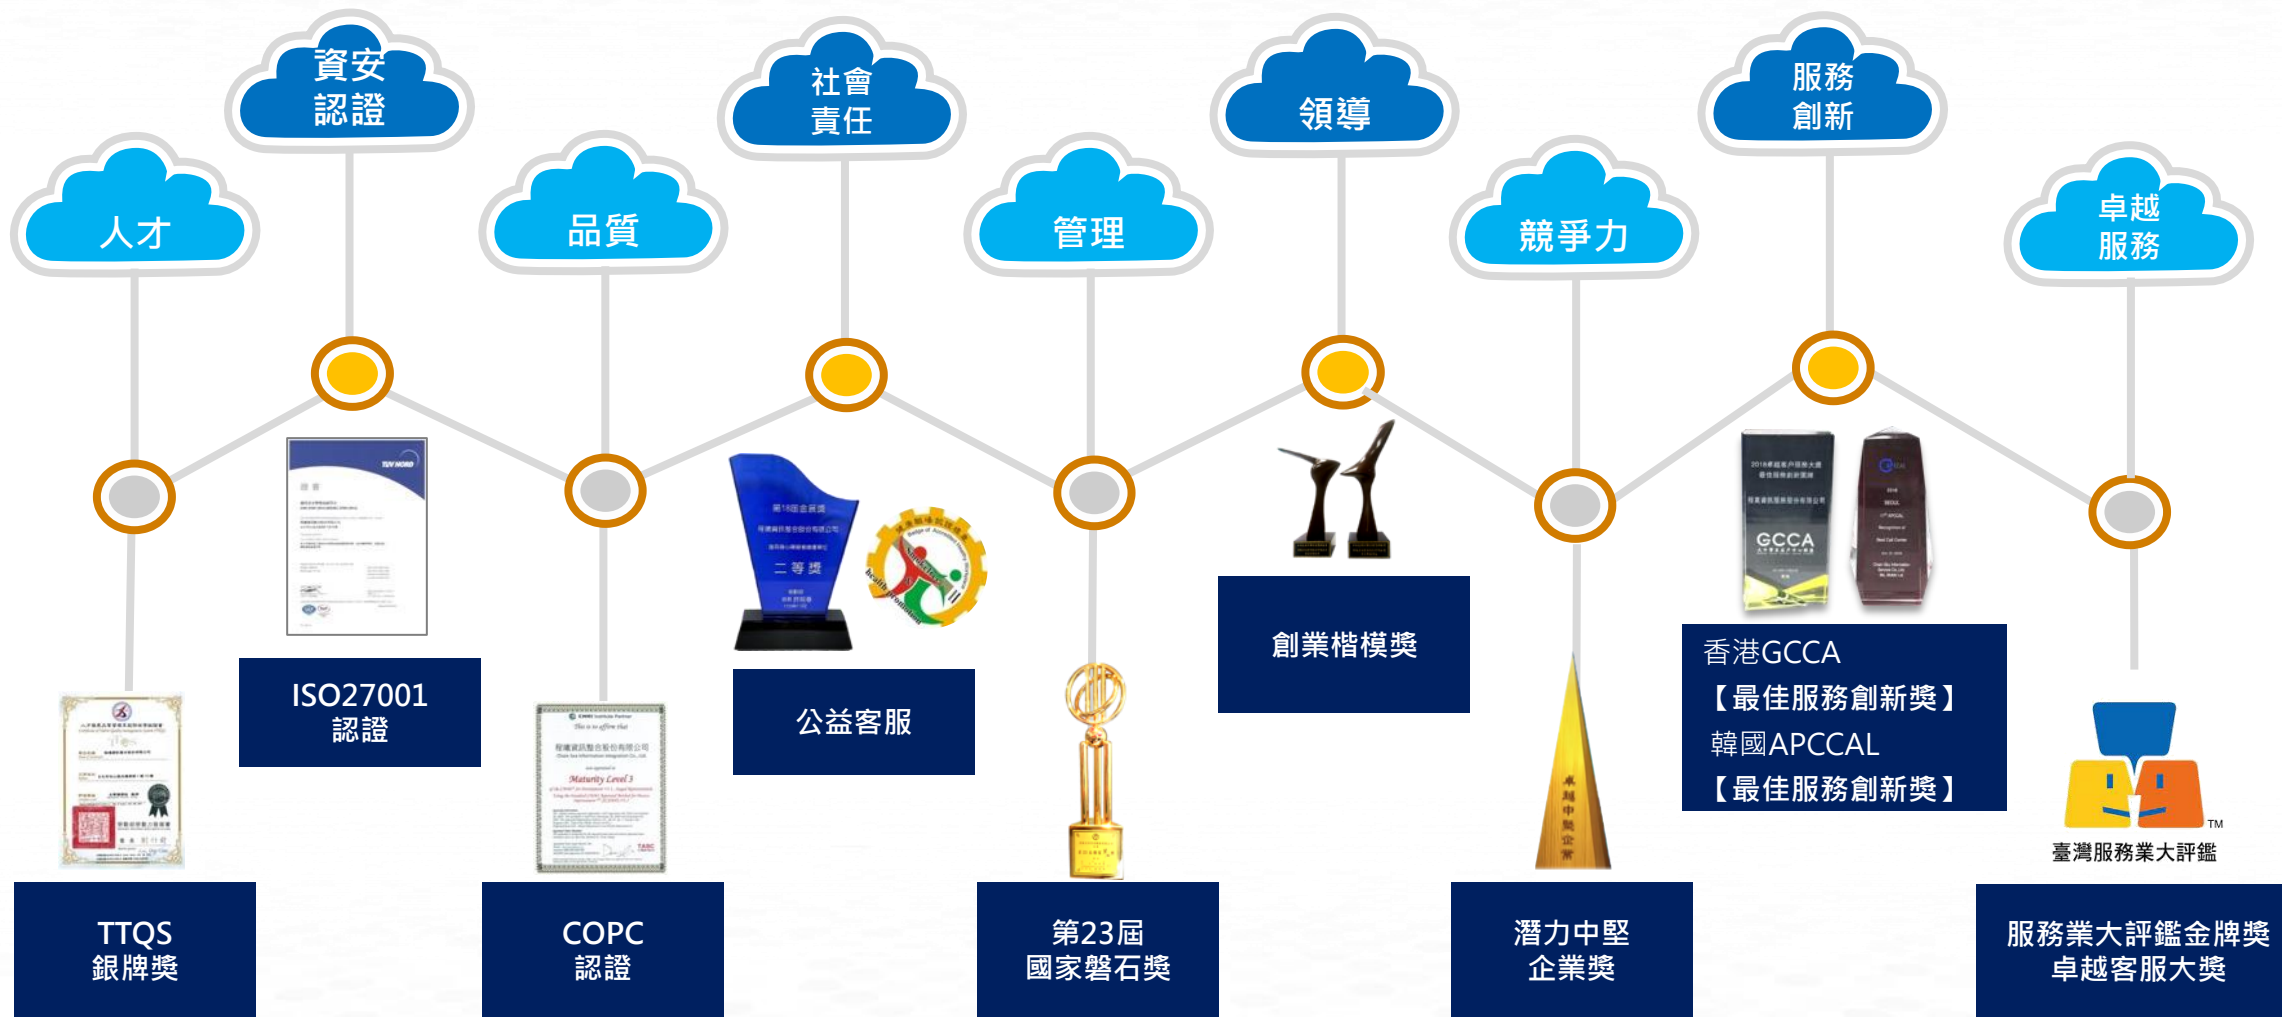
人才

資安
認證

品質

社會
責任

管理

領導

競爭力

服務
創新

卓越
服務

TTQS
銀牌獎

ISO27001
認證

COPC
認證

二等獎

公益客服

第23屆
國家磐石獎

創業楷模獎

潛力中堅
企業獎

GCCA

香港GCCA
【最佳服務創新獎】
韓國APCCAL
【最佳服務創新獎】

TM
臺灣服務業大評鑑

服務業大評鑑金牌獎
卓越客服大獎